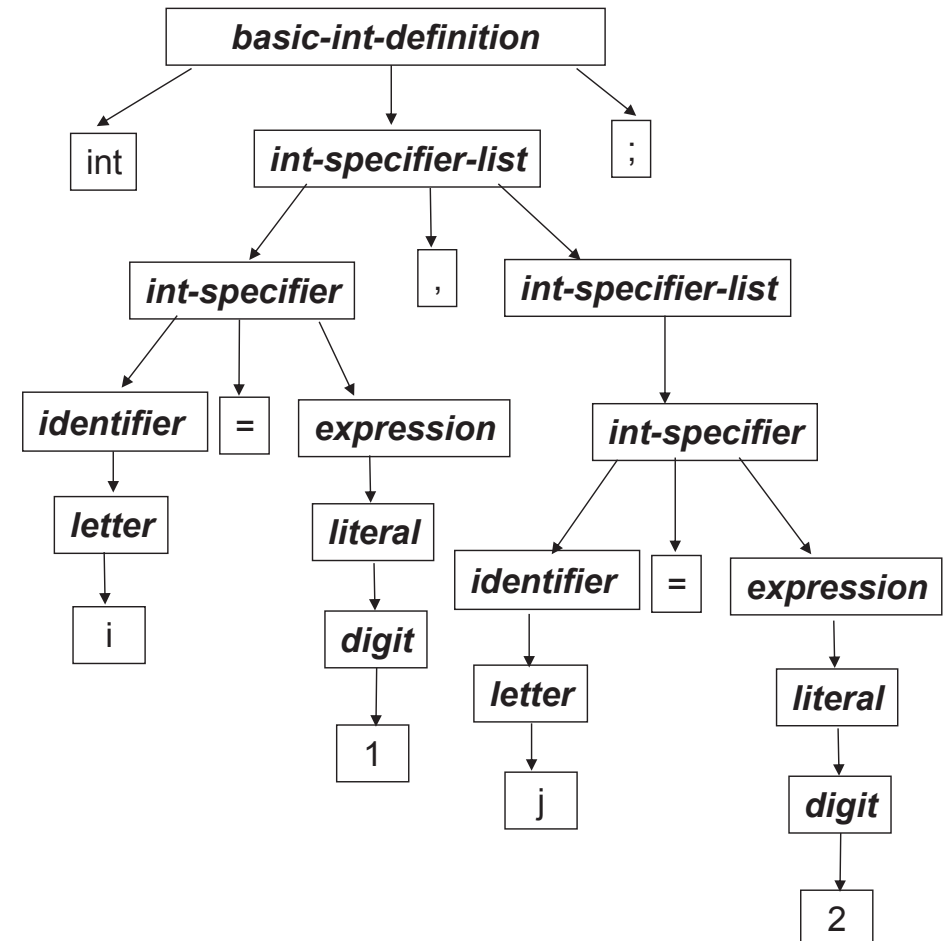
basic-int-definition

int

int-specifier-list

;

int-specifier

,

int-specifier-list

identifier

=

expression

int-specifier

letter

literal

i

digit

identifier

=

expression

1

letter

literal

j

digit

2